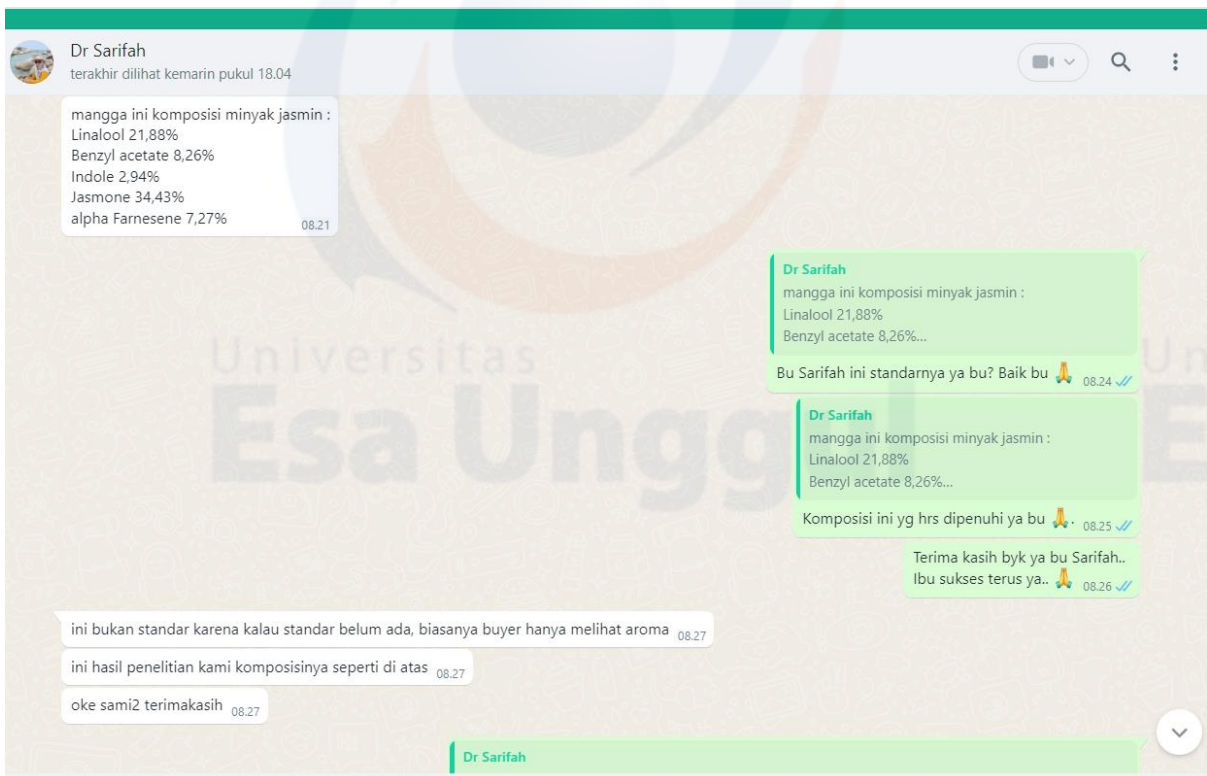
Dr Sarifah
terakhir dilihat kemarin pukul 18.04

mangga ini komposisi minyak jasmin :
Linalool 21,88%
Benzyl acetate 8,26%
Indole 2,94%
Jasmone 34,43%
alpha Farnesene 7,27% 08.21

Dr Sarifah
mangga ini komposisi minyak jasmin :
Linalool 21,88%
Benzyl acetate 8,26%...

Bu Sarifah ini standarnya ya bu? Baik bu 🙏 08.24

Dr Sarifah
mangga ini komposisi minyak jasmin :
Linalool 21,88%
Benzyl acetate 8,26%...

Komposisi ini yg hrs dipenuhi ya bu 🙏. 08.25

Terima kasih byk ya bu Sarifah..
Ibu sukses terus ya.. 🙏 08.26

ini bukan standar karena kalau standar belum ada, biasanya buyer hanya melihat aroma 08.27

ini hasil penelitian kami komposisinya seperti di atas 08.27

oke sami2 terimakasih 08.27

Dr Sarifah

Universitas
Esa Unggul